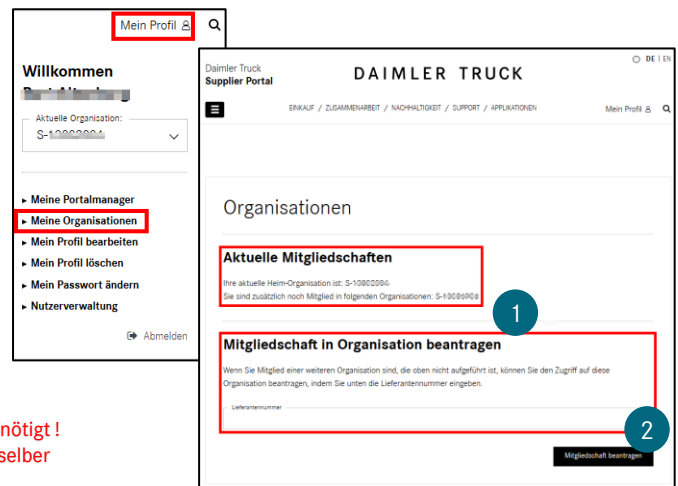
Mein Profil

Willkommen

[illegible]

Aktuelle Organisation:

S-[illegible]

▸ Meine Portalmanager
▸ Meine Organisationen
▸ Mein Profil bearbeiten
▸ Mein Profil löschen
▸ Mein Passwort ändern
▸ Nutzerverwaltung

Abmelden

nötigt !
selber

Daimler Truck
Supplier Portal

DAIMLER TRUCK

DE | EN

EINKAUF / ZUSAMMENARBEIT / NACHHALTIGKEIT / SUPPORT / APPLIKATIONEN

Mein Profil

Organisationen

Aktuelle Mitgliedschaften

Ihre aktuelle Heim-Organisation ist: S-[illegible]
Sie sind zusätzlich noch Mitglied in folgenden Organisationen: S-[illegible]

1

Mitgliedschaft in Organisation beantragen

Wenn Sie Mitglied einer weiteren Organisation sind, die oben nicht aufgeführt ist, können Sie den Zugriff auf diese Organisation beantragen, indem Sie unten die Lieferantennummer eingeben.

Lieferantennummer

2

Mitgliedschaft beantragen